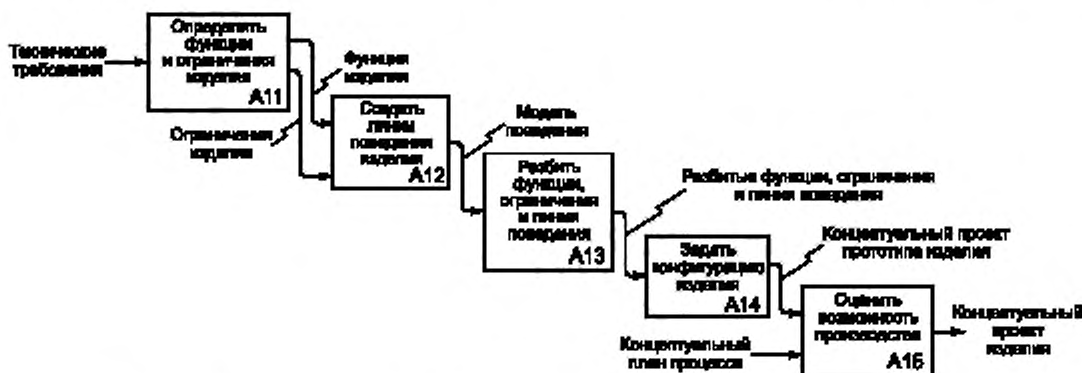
Технические требования

Определить функции и ограничения изделия
A11

Функции изделия

Ограничения изделия

Создать линии поведения изделия
A12

Модель поведения

Разбить функции, ограничения и линии поведения
A13

Разбитые функции, ограничения и линии поведения

Задать конфигурацию изделия
A14

Концептуальный проект прототипа изделия

Оценить возможность производства
A15

Концептуальный план процесса

Концептуальный проект изделия